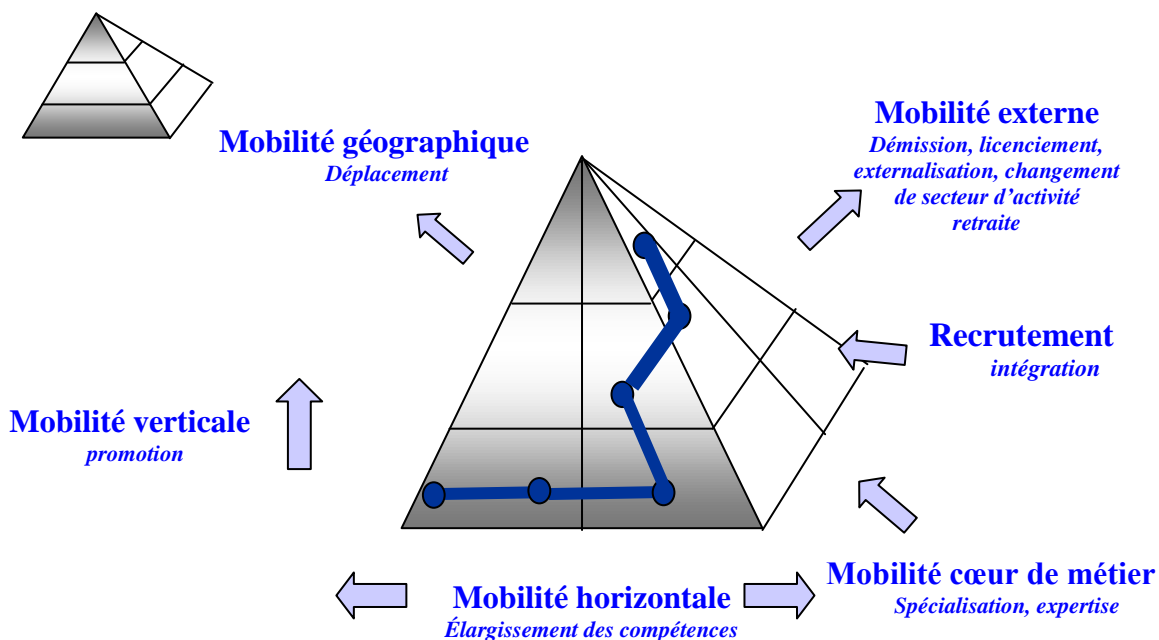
Mobilité géographique
Déplacement

Mobilité externe
Démission, licenciement, externalisation, changement de secteur d'activité retraite

Recrutement
intégration

Mobilité verticale
promotion

Mobilité horizontale
Élargissement des compétences

Mobilité cœur de métier
Spécialisation, expertise